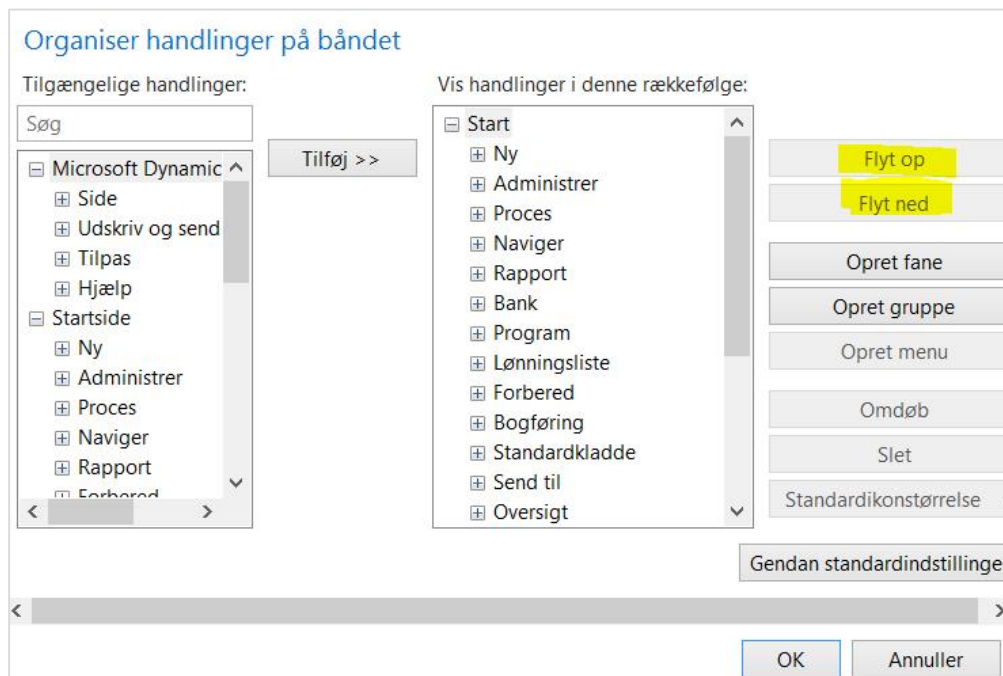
Organiser handlinger på båndet

Tilgængelige handlinger:

Søg

⊟ Microsoft Dynamic
⊞ Side
⊞ Udskriv og send
⊞ Tilpas
⊞ Hjælp
⊟ Startside
⊞ Ny
⊞ Administrer
⊞ Proces
⊞ Naviger
⊞ Rapport
⊞ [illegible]

Tilføj >>

Vis handlinger i denne rækkefølge:

⊟ Start
⊞ Ny
⊞ Administrer
⊞ Proces
⊞ Naviger
⊞ Rapport
⊞ Bank
⊞ Program
⊞ Lønningsliste
⊞ Forbered
⊞ Bogføring
⊞ Standardkladde
⊞ Send til
⊞ Oversigt

Flyt op
Flyt ned
Opret fane
Opret gruppe
Opret menu
Omdøb
Slet
Standardikonstørrelse

Gendan standardindstillinge

OK
Annuller